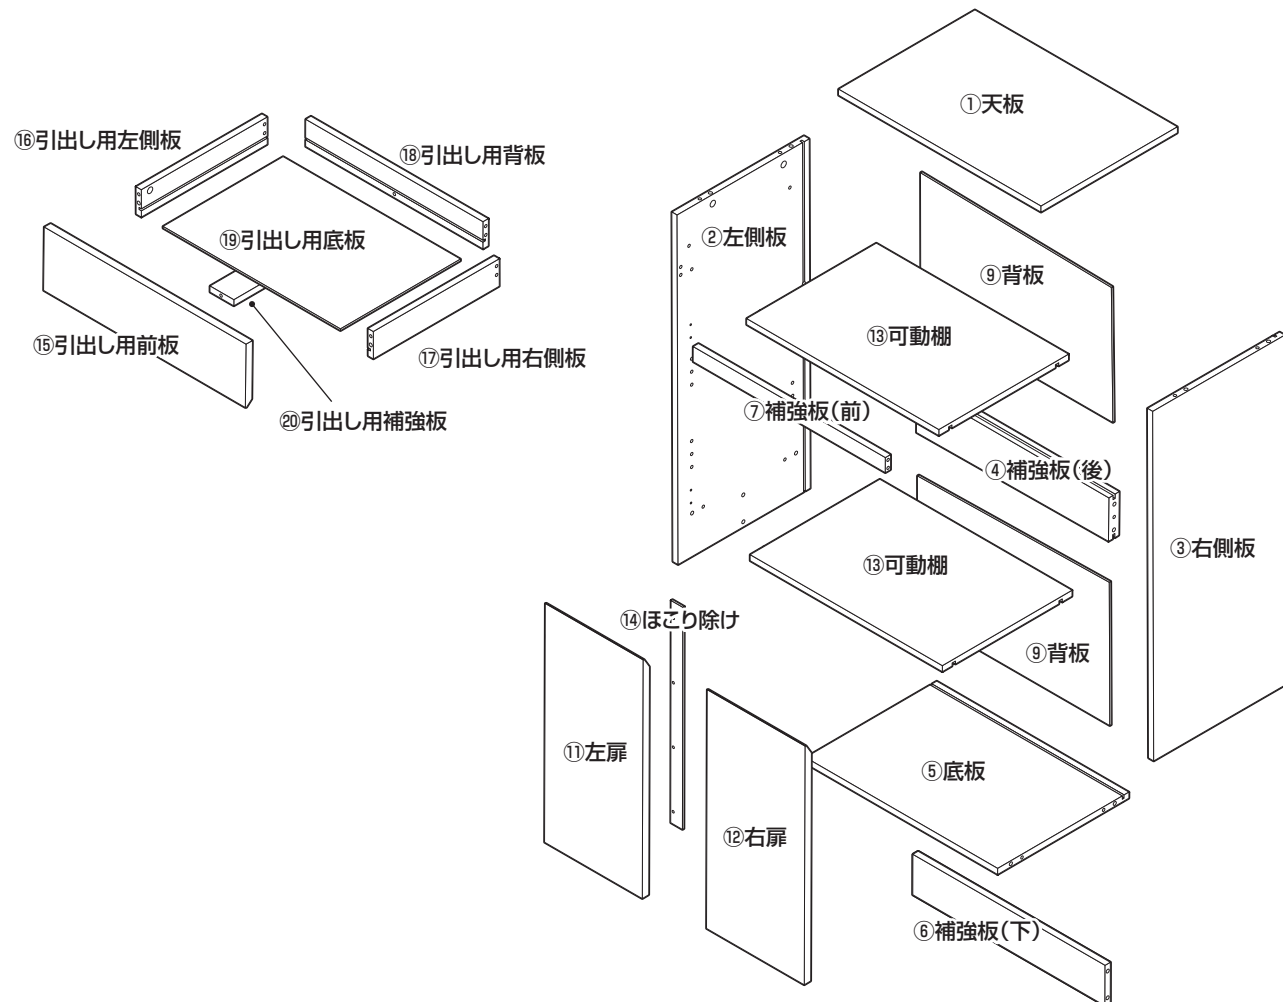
⑯引出し用左側板
⑱引出し用背板
⑲引出し用底板
⑮引出し用前板
⑰引出し用右側板
⑳引出し用補強板
①天板
②左側板
⑨背板
⑬可動棚
⑦補強板(前)
④補強板(後)
③右側板
⑬可動棚
⑭ほこり除け
⑨背板
⑪左扉
⑤底板
⑫右扉
⑥補強板(下)